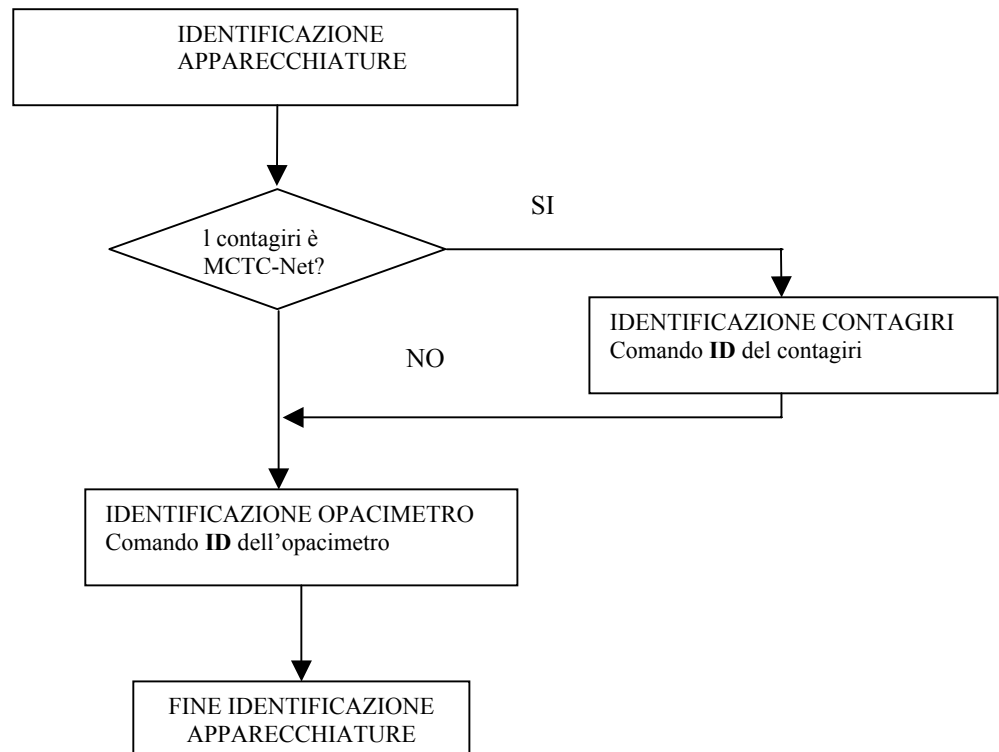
IDENTIFICAZIONE APPARECCHIATURE

l contagiri è MCTC-Net?

SI

NO

IDENTIFICAZIONE CONTAGIRI
Comando **ID** del contagiri

IDENTIFICAZIONE OPACIMETRO
Comando **ID** dell'opacimetro

FINE IDENTIFICAZIONE APPARECCHIATURE